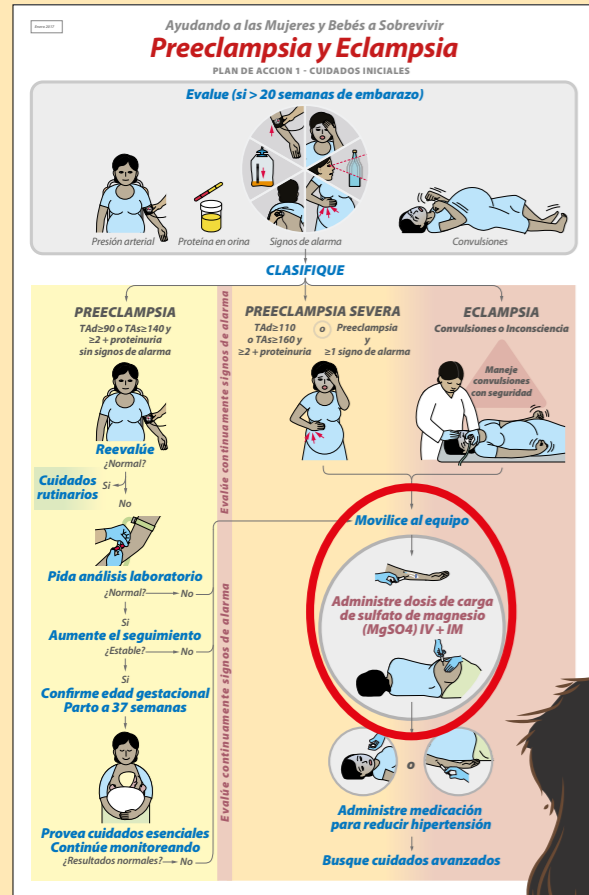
Enero 2017

Ayudando a las Mujeres y Bebés a Sobrevivir

Preeclampsia y Eclampsia

PLAN DE ACCION 1 - CUIDADOS INICIALES

Evalue (si > 20 semanas de embarazo)

Presión arterial

Proteína en orina

Signos de alarma

Convulsiones

CLASIFIQUE

PREECLAMPSIA

TAd≥90 o TAs≥140 y ≥2 + proteinuria sin signos de alarma

PREECLAMPSIA SEVERA

TAd≥110 o TAs≥160 y ≥2 + proteinuria

o

Preeclampsia y ≥1 signo de alarma

ECLAMPSIA

Convulsiones o Inconsciencia

Maneje convulsiones con seguridad

Evalúe continuamente signos de alarma

Reevalúe

¿Normal?

Cuidados rutinarios

Si

No

Pida análisis laboratorio

¿Normal? No

Si

Aumente el seguimiento

¿Estable? No

Si

Confirme edad gestacional Parto a 37 semanas

Provea cuidados esenciales Continúe monitoreando

¿Resultados normales? No

Evalúe continuamente signos de alarma

Movilice al equipo

Administre dosis de carga de sulfato de magnesio (MgSO4) IV + IM

o

Administre medicación para reducir hipertensión

Busque cuidados avanzados